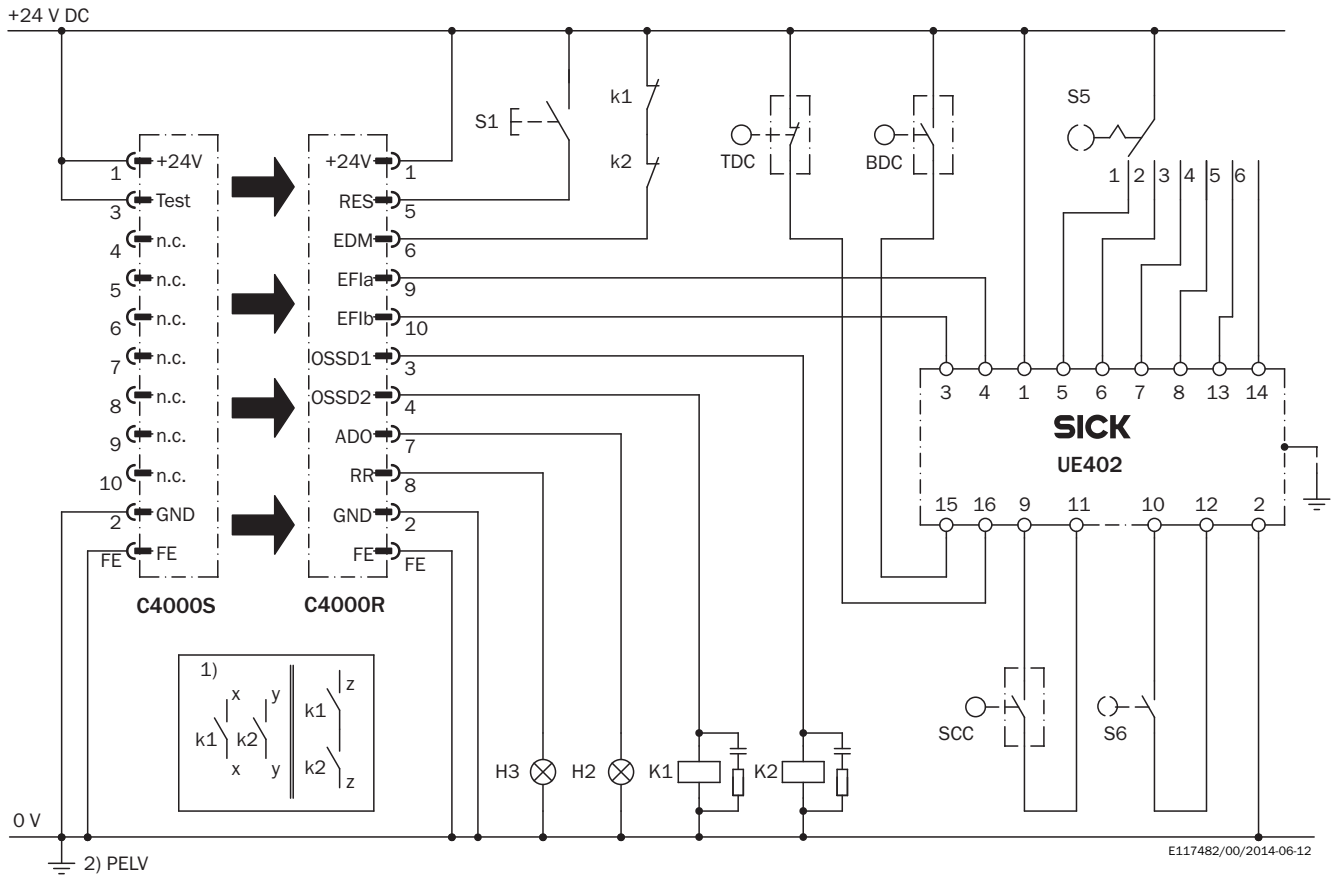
+24 V DC

S1
k1
k2
TDC
BDC
S5
1 2 3 4 5 6

1 +24V
3 Test
4 n.c.
5 n.c.
6 n.c.
7 n.c.
8 n.c.
9 n.c.
10 n.c.
2 GND
FE FE

C4000S

+24V 1
RES 5
EDM 6
EFIa 9
EFIb 10
OSSD1 3
OSSD2 4
ADO 7
RR 8
GND 2
FE FE

C4000R

3 4 1 5 6 7 8 13 14
SICK
UE402
15 16 9 11 10 12 2

1)
k1 x k2 y
x y
k1 z
k2 z

H3 H2 K1 K2
SCC
S6

0 V
2) PELV

E117482/00/2014-06-12